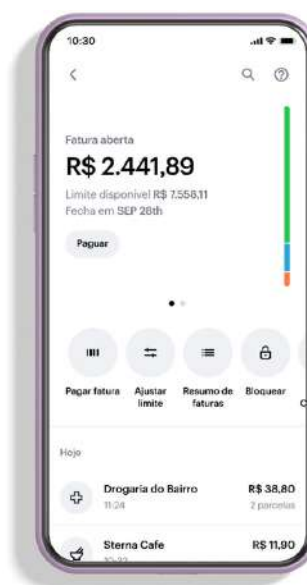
10:30

Fatura aberta

R$ 2.441,89

Limite disponível R$ 7.558,11

Fecha em SEP 28th

Pagar

Pagar fatura

Ajustar limite

Resumo de faturas

Bloquear

Hoje

Drogaria do Bairro

11:24

R$ 38,80

2 parcelas

Sterna Cafe

R$ 11,90